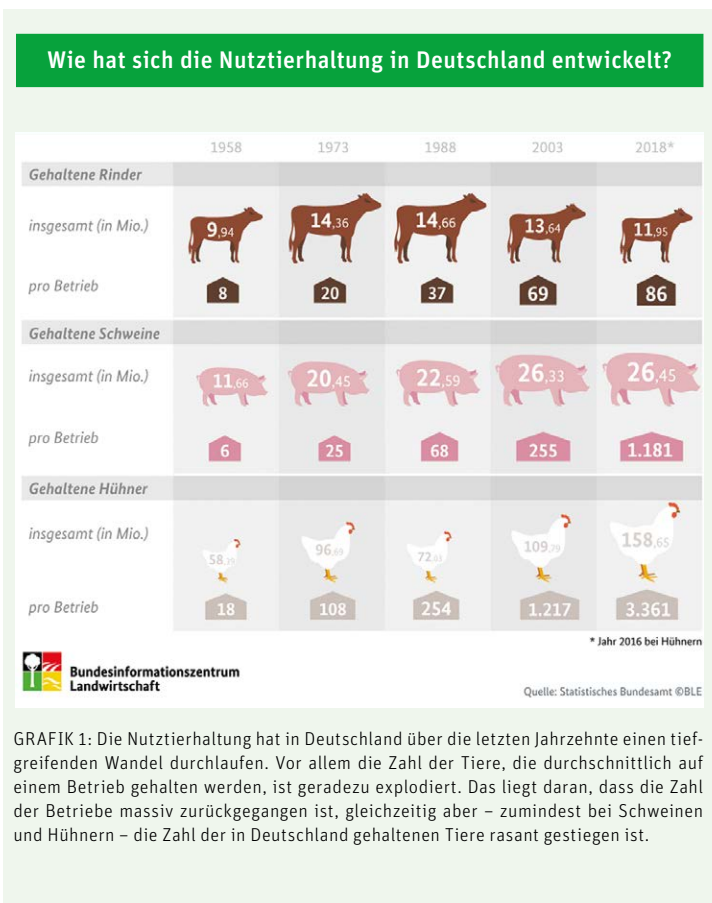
Wie hat sich die Nutztierhaltung in Deutschland entwickelt?

| | 1958 | 1973 | 1988 | 2003 | 2018* |
|---|---|---|---|---|---|
| **Gehaltene Rinder** | | | | | |
| insgesamt (in Mio.) | 9,94 | 14,36 | 14,66 | 13,64 | 11,95 |
| pro Betrieb | 8 | 20 | 37 | 69 | 86 |
| **Gehaltene Schweine** | | | | | |
| insgesamt (in Mio.) | 11,66 | 20,45 | 22,59 | 26,33 | 26,45 |
| pro Betrieb | 6 | 25 | 68 | 255 | 1.181 |
| **Gehaltene Hühner** | | | | | |
| insgesamt (in Mio.) | 58,39 | 96,69 | 72,61 | 109,39 | 158,65 |
| pro Betrieb | 18 | 108 | 254 | 1.217 | 3.361 |

* Jahr 2016 bei Hühnern

Bundesinformationszentrum Landwirtschaft

Quelle: Statistisches Bundesamt ©BLE

GRAFIK 1: Die Nutztierhaltung hat in Deutschland über die letzten Jahrzehnte einen tiefgreifenden Wandel durchlaufen. Vor allem die Zahl der Tiere, die durchschnittlich auf einem Betrieb gehalten werden, ist geradezu explodiert. Das liegt daran, dass die Zahl der Betriebe massiv zurückgegangen ist, gleichzeitig aber – zumindest bei Schweinen und Hühnern – die Zahl der in Deutschland gehaltenen Tiere rasant gestiegen ist.